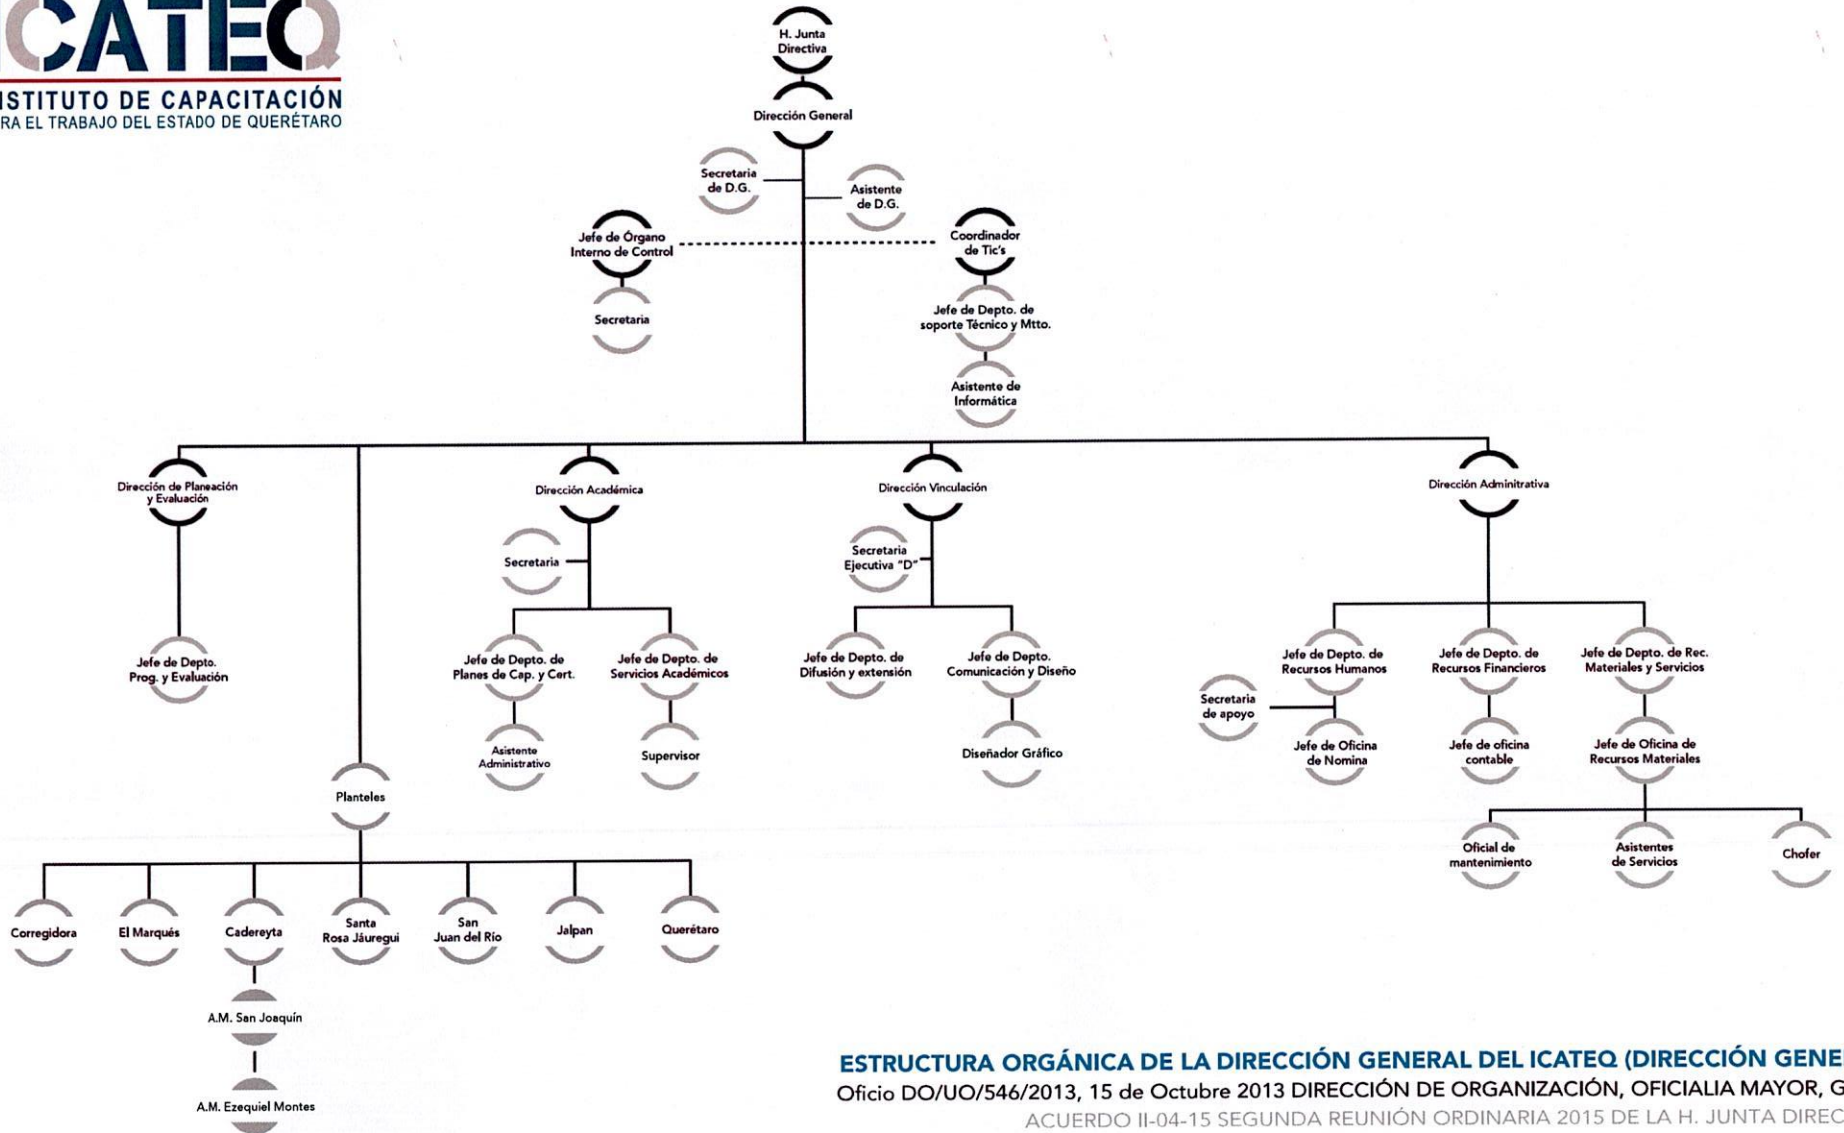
CATEQ
ISTITUTO DE CAPACITACIÓN
RA EL TRABAJO DEL ESTADO DE QUERÉTARO

H. Junta Directiva

Dirección General

Secretaria de D.G.

Asistente de D.G.

Jefe de Órgano Interno de Control

Coordinador de Tic's

Secretaria

Jefe de Depto. de soporte Técnico y Mtto.

Asistente de Informática

Dirección de Planeación y Evaluación

Dirección Académica

Dirección Vinculación

Dirección Adminitrativa

Secretaria

Secretaria Ejecutiva "D"

Jefe de Depto. Prog. y Evaluación

Jefe de Depto. de Planes de Cap. y Cert.

Jefe de Depto. de Servicios Académicos

Jefe de Depto. de Difusión y extensión

Jefe de Depto. Comunicación y Diseño

Jefe de Depto. de Recursos Humanos

Jefe de Depto. de Recursos Financieros

Jefe de Depto. de Rec. Materiales y Servicios

Secretaria de apoyo

Asistente Administrativo

Supervisor

Diseñador Gráfico

Jefe de Oficina de Nomina

Jefe de oficina contable

Jefe de Oficina de Recursos Materiales

Planteles

Oficial de mantenimiento

Asistentes de Servicios

Chofer

Corregidora

El Marqués

Cadereyta

Santa Rosa Jáuregui

San Juan del Río

Jalpan

Querétaro

A.M. San Joaquín

A.M. Ezequiel Montes

ESTRUCTURA ORGÁNICA DE LA DIRECCIÓN GENERAL DEL ICATEQ (DIRECCIÓN GENE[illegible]
Oficio DO/UO/546/2013, 15 de Octubre 2013 DIRECCIÓN DE ORGANIZACIÓN, OFICIALIA MAYOR, G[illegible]
ACUERDO II-04-15 SEGUNDA REUNIÓN ORDINARIA 2015 DE LA H. JUNTA DIREC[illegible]